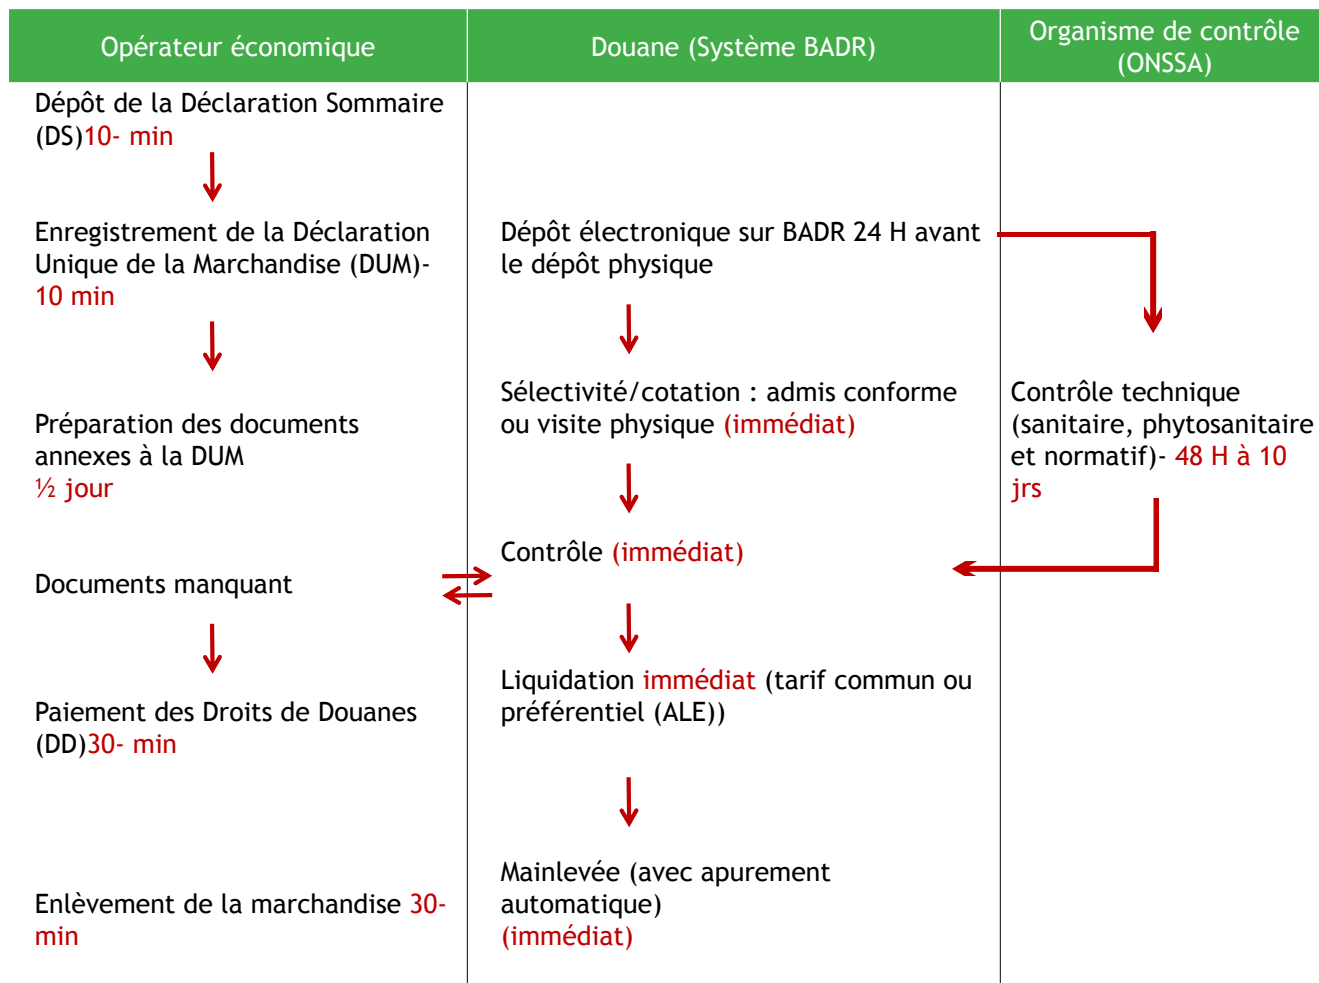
| Opérateur économique | Douane (Système BADR) | Organisme de contrôle (ONSSA) |
|---|---|---|
| Dépôt de la Déclaration Sommaire (DS)10- min | | |
| Enregistrement de la Déclaration Unique de la Marchandise (DUM)- 10 min | Dépôt électronique sur BADR 24 H avant le dépôt physique | |
| Préparation des documents annexes à la DUM ½ jour | Sélectivité/cotation : admis conforme ou visite physique (immédiat) | Contrôle technique (sanitaire, phytosanitaire et normatif)- 48 H à 10 jrs |
| Documents manquant | Contrôle (immédiat) | |
| Paiement des Droits de Douanes (DD)30- min | Liquidation immédiat (tarif commun ou préférentiel (ALE)) | |
| Enlèvement de la marchandise 30- min | Mainlevée (avec apurement automatique) (immédiat) | |